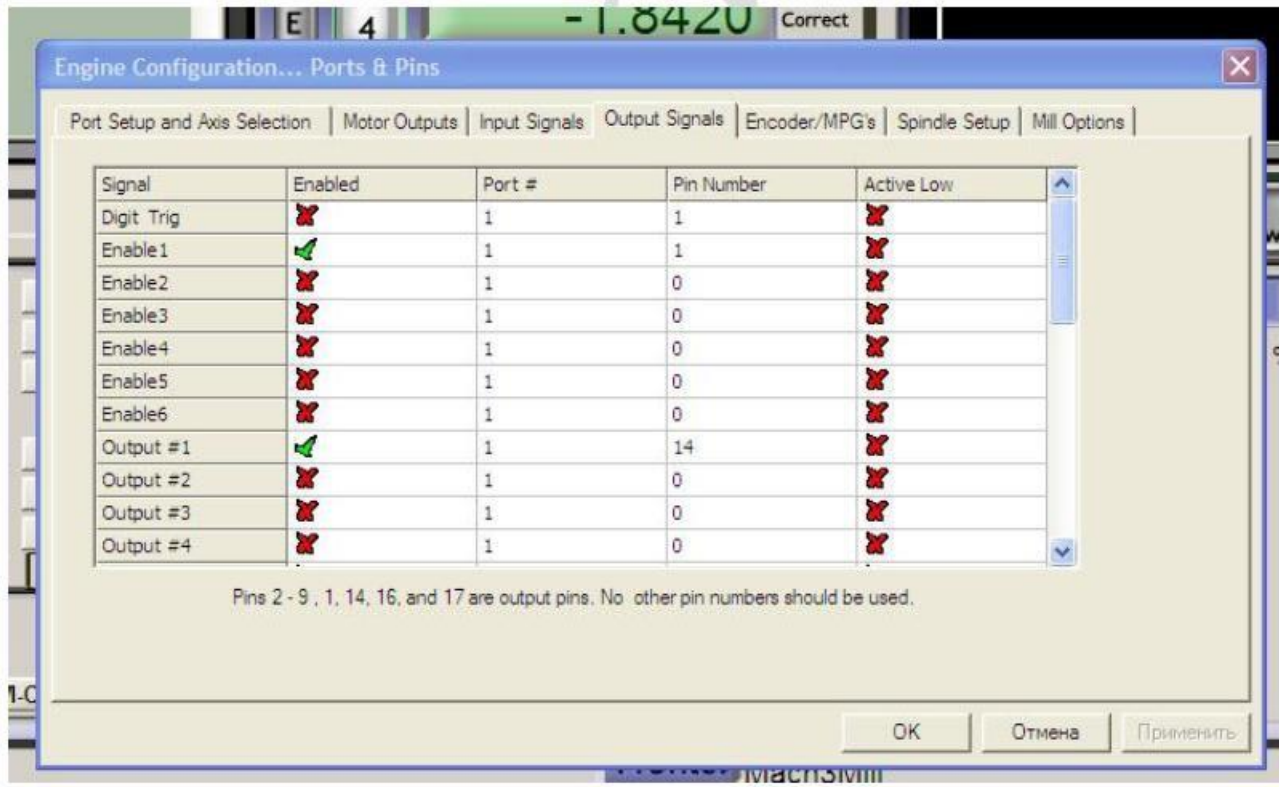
E 4 -1.8420 Correct

Engine Configuration... Ports & Pins

Port Setup and Axis Selection | Motor Outputs | Input Signals | Output Signals | Encoder/MPG's | Spindle Setup | Mill Options

| Signal | Enabled | Port # | Pin Number | Active Low |
|---|---|---|---|---|
| Digit Trig | ✗ | 1 | 1 | ✗ |
| Enable1 | ✓ | 1 | 1 | ✗ |
| Enable2 | ✗ | 1 | 0 | ✗ |
| Enable3 | ✗ | 1 | 0 | ✗ |
| Enable4 | ✗ | 1 | 0 | ✗ |
| Enable5 | ✗ | 1 | 0 | ✗ |
| Enable6 | ✗ | 1 | 0 | ✗ |
| Output #1 | ✓ | 1 | 14 | ✗ |
| Output #2 | ✗ | 1 | 0 | ✗ |
| Output #3 | ✗ | 1 | 0 | ✗ |
| Output #4 | ✗ | 1 | 0 | ✗ |

Pins 2 - 9 , 1, 14, 16, and 17 are output pins. No other pin numbers should be used.

OK Отмена Применить

Mach3Mill